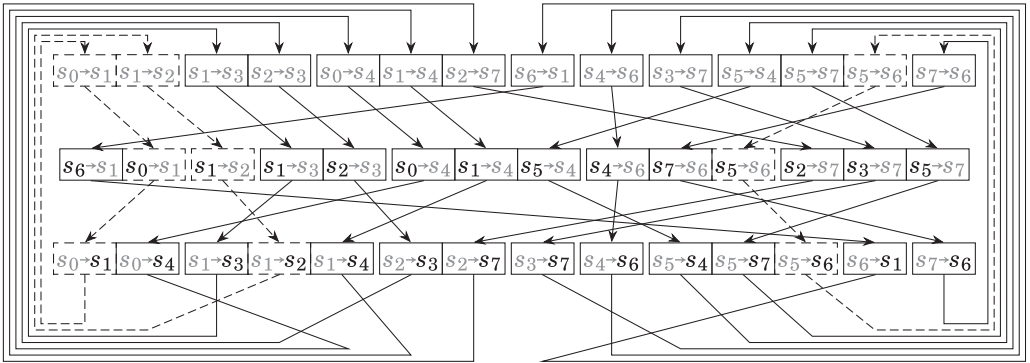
$s_0{\to}s_1$ $s_1{\to}s_2$ $s_1{\to}s_3$ $s_2{\to}s_3$ $s_0{\to}s_4$ $s_1{\to}s_4$ $s_2{\to}s_7$ $s_6{\to}s_1$ $s_4{\to}s_6$ $s_3{\to}s_7$ $s_5{\to}s_4$ $s_5{\to}s_7$ $s_5{\to}s_6$ $s_7{\to}s_6$

$s_6{\to}s_1$ $s_0{\to}s_1$ $s_1{\to}s_2$ $s_1{\to}s_3$ $s_2{\to}s_3$ $s_0{\to}s_4$ $s_1{\to}s_4$ $s_5{\to}s_4$ $s_4{\to}s_6$ $s_7{\to}s_6$ $s_5{\to}s_6$ $s_2{\to}s_7$ $s_3{\to}s_7$ $s_5{\to}s_7$

$s_0{\to}s_1$ $s_0{\to}s_4$ $s_1{\to}s_3$ $s_1{\to}s_2$ $s_1{\to}s_4$ $s_2{\to}s_3$ $s_2{\to}s_7$ $s_3{\to}s_7$ $s_4{\to}s_6$ $s_5{\to}s_4$ $s_5{\to}s_7$ $s_5{\to}s_6$ $s_6{\to}s_1$ $s_7{\to}s_6$